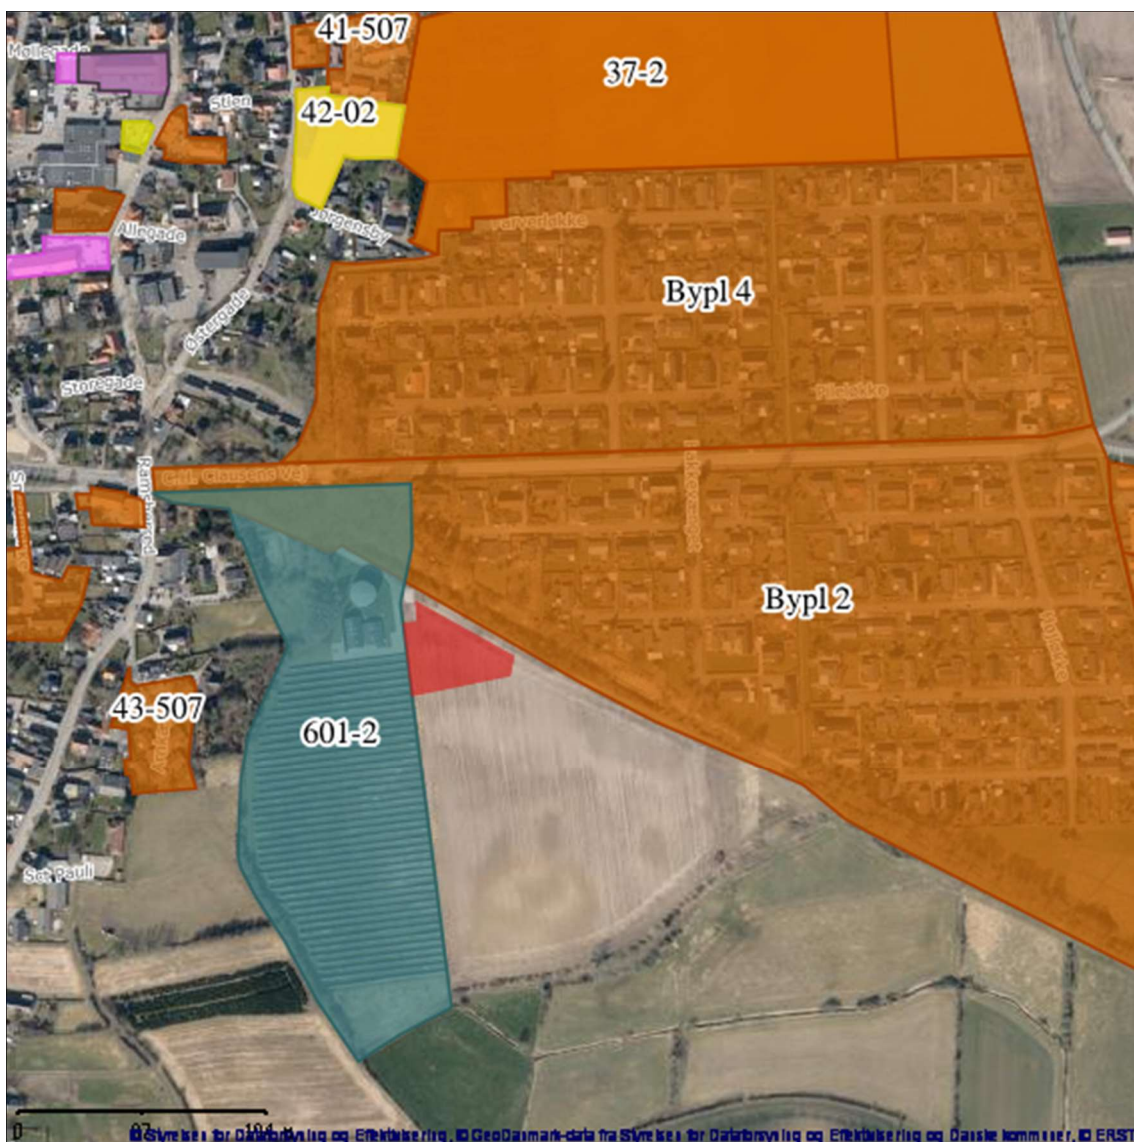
41-507
37-2
Møllegade
Stien
42-02
Jørgensby
Allégade
Bypl 4
Østergade
Storegade
Pilebakke
C.H. Claussens Vej
Ramsherred
Bypl 2
601-2
43-507
Set Pauli
0 97 194
© Styrelsen for Dataforsyning og Effektivisering, © GeoDanmark-data fra Styrelsen for Dataforsyning og Effektivisering og Danske kommuner, © ERST